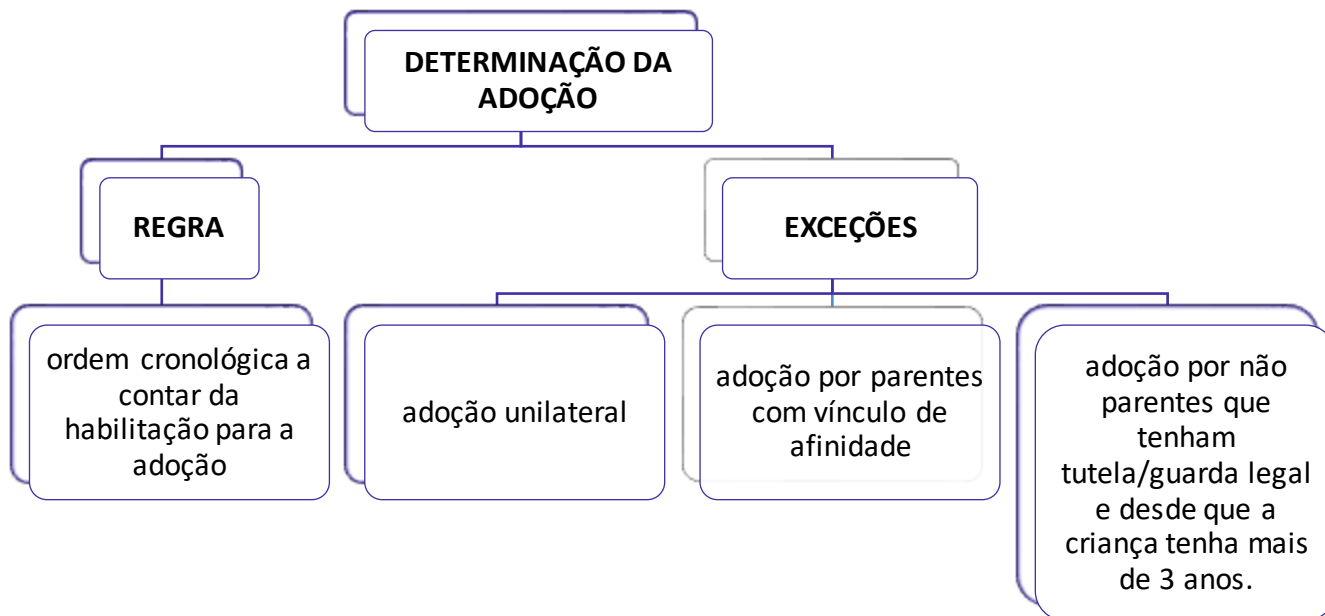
DETERMINAÇÃO DA ADOÇÃO

REGRA

EXCEÇÕES

ordem cronológica a contar da habilitação para a adoção

adoção unilateral

adoção por parentes com vínculo de afinidade

adoção por não parentes que tenham tutela/guarda legal e desde que a criança tenha mais de 3 anos.